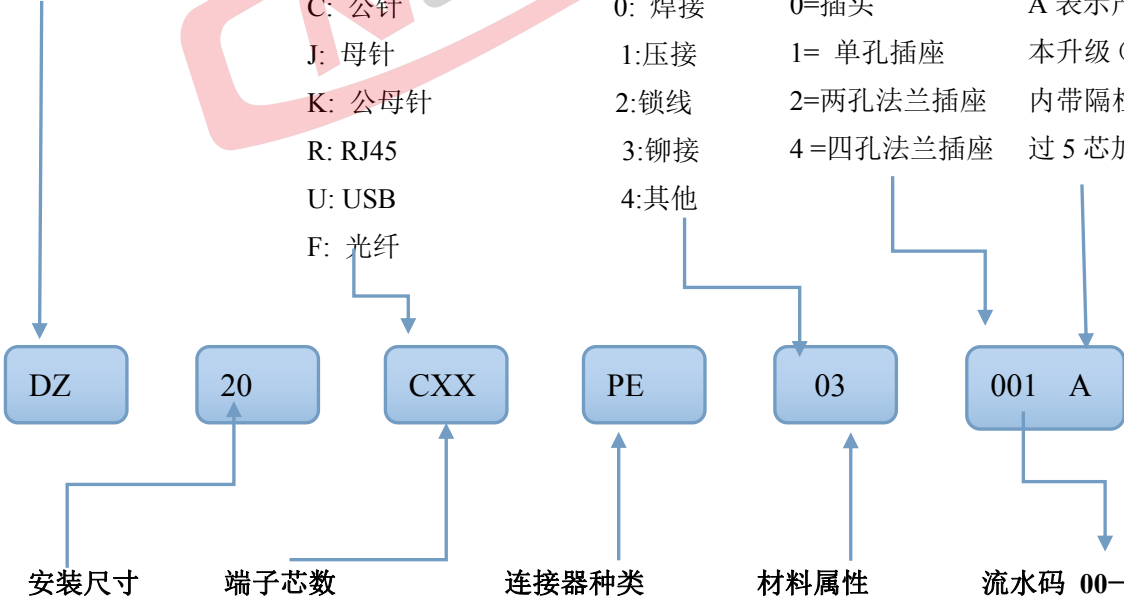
C: 公针
J: 母针
K: 公母针
R: RJ45
U: USB
F: 光纤

0: 焊接
1:压接
2:锁线
3:铆接
4:其他

0=插头
1= 单孔插座
2=两孔法兰插座
4 =四孔法兰插座

A 表示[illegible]
本升级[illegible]
内带隔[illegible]
过 5 芯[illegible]

DZ
20
CXX
PE
03
001 A

安装尺寸
端子芯数
连接器种类
材料属性
流水码 00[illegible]